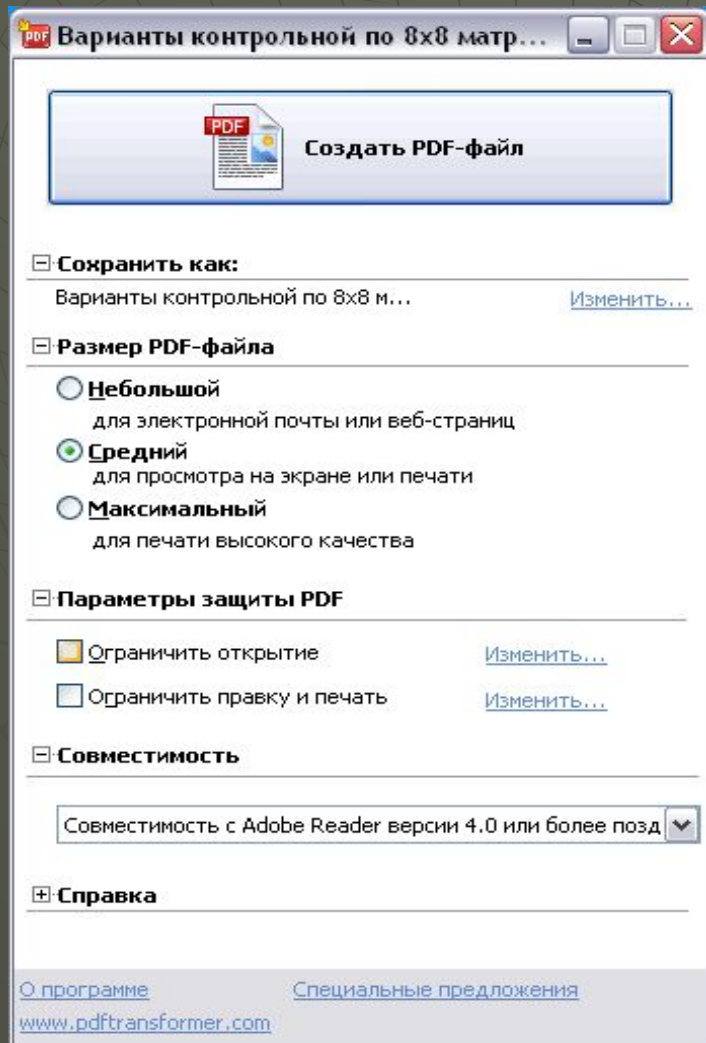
Варианты контрольной по 8x8 матр...

PDF

Создать PDF-файл

⊟ Сохранить как:

Варианты контрольной по 8x8 м...

Изменить...

⊟ Размер PDF-файла

Небольшой
для электронной почты или веб-страниц

Средний
для просмотра на экране или печати

Максимальный
для печати высокого качества

⊟ Параметры защиты PDF

Ограничить открытие

Изменить...

Ограничить правку и печать

Изменить...

⊟ Совместимость

Совместимость с Adobe Reader версии 4.0 или более позд

⊞ Справка

О программе

Специальные предложения

www.pdftransformer.com